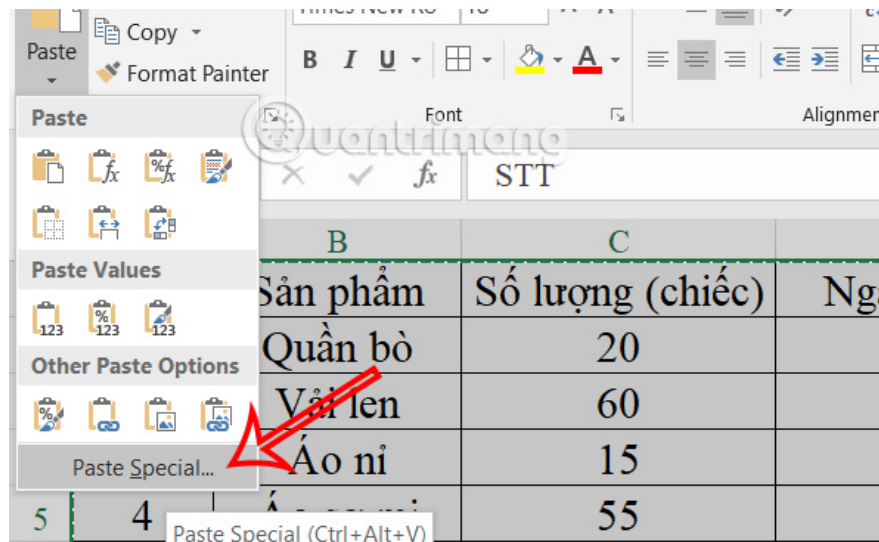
Paste
Copy
Format Painter
Times New Ro
B I U
Font
Alignment
Paste
Paste Values
Other Paste Options
Paste Special...
Quantrimang
fx STT
B C
Sản phẩm Số lượng (chiếc) Ng
Quần bò 20
Vải len 60
Áo nỉ 15
5 4 55
Paste Special (Ctrl+Alt+V)